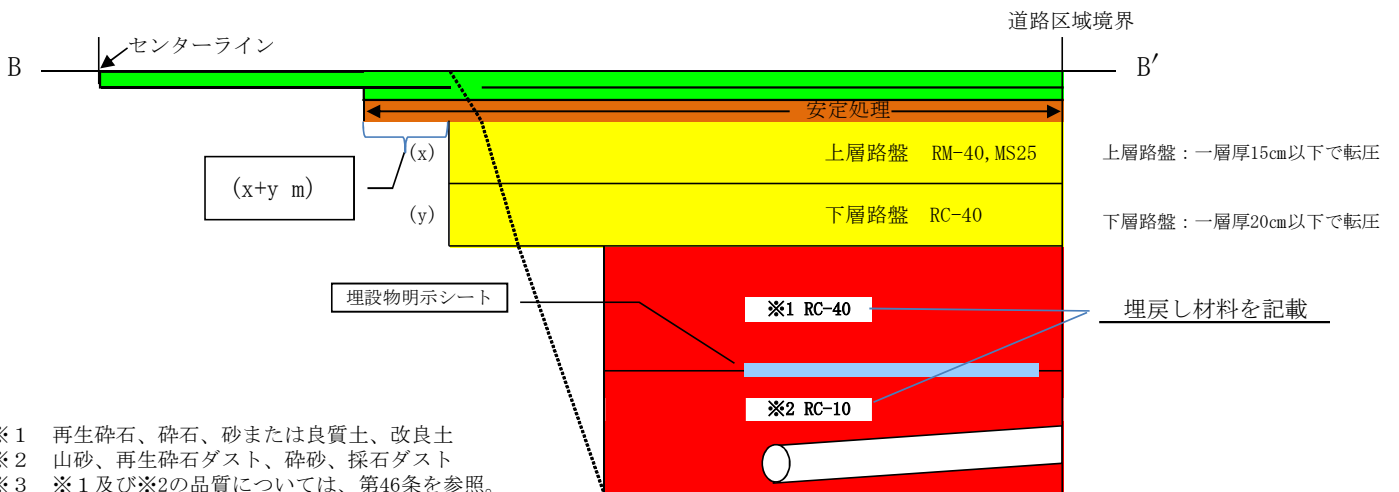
道路区域境界

B

センターライン

B′

安定処理

(x)

(x+y m)

上層路盤　RM-40, MS25

上層路盤：一層厚15cm以下で転圧

(y)

下層路盤　RC-40

下層路盤：一層厚20cm以下で転圧

埋設物明示シート

※1 RC-40

埋戻し材料を記載

※2 RC-10

※１　再生砕石、砕石、砂または良質土、改良土
※２　山砂、再生砕石ダスト、砕砂、採石ダスト
※３　※１及び※2の品質については、第46条を参照。